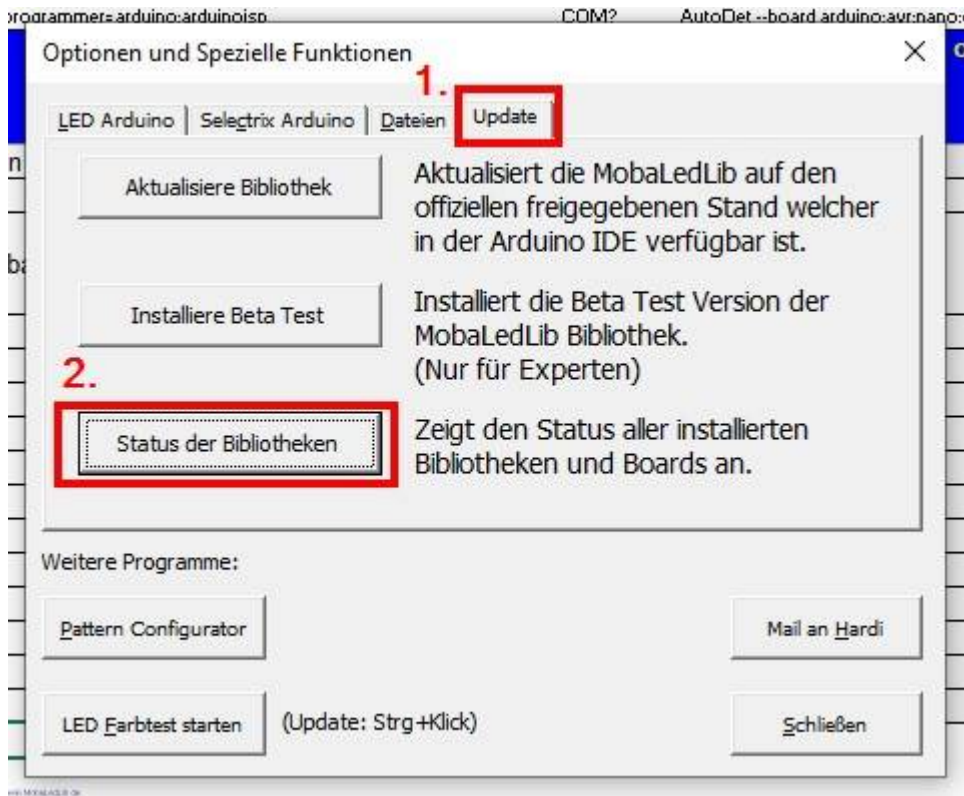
programmer=arduino:arduinoisp COM? AutoDet --board arduino:avr:nano:

Optionen und Spezielle Funktionen ×

1.

LED Arduino | Selectrix Arduino | Dateien | Update

Aktualisiere Bibliothek

Aktualisiert die MobaLedLib auf den offiziellen freigegebenen Stand welcher in der Arduino IDE verfügbar ist.

Installiere Beta Test

Installiert die Beta Test Version der MobaLedLib Bibliothek. (Nur für Experten)

2.

Status der Bibliotheken

Zeigt den Status aller installierten Bibliotheken und Boards an.

Weitere Programme:

Pattern Configurator

Mail an Hardi

LED Farbtest starten

(Update: Strg+Klick)

Schließen